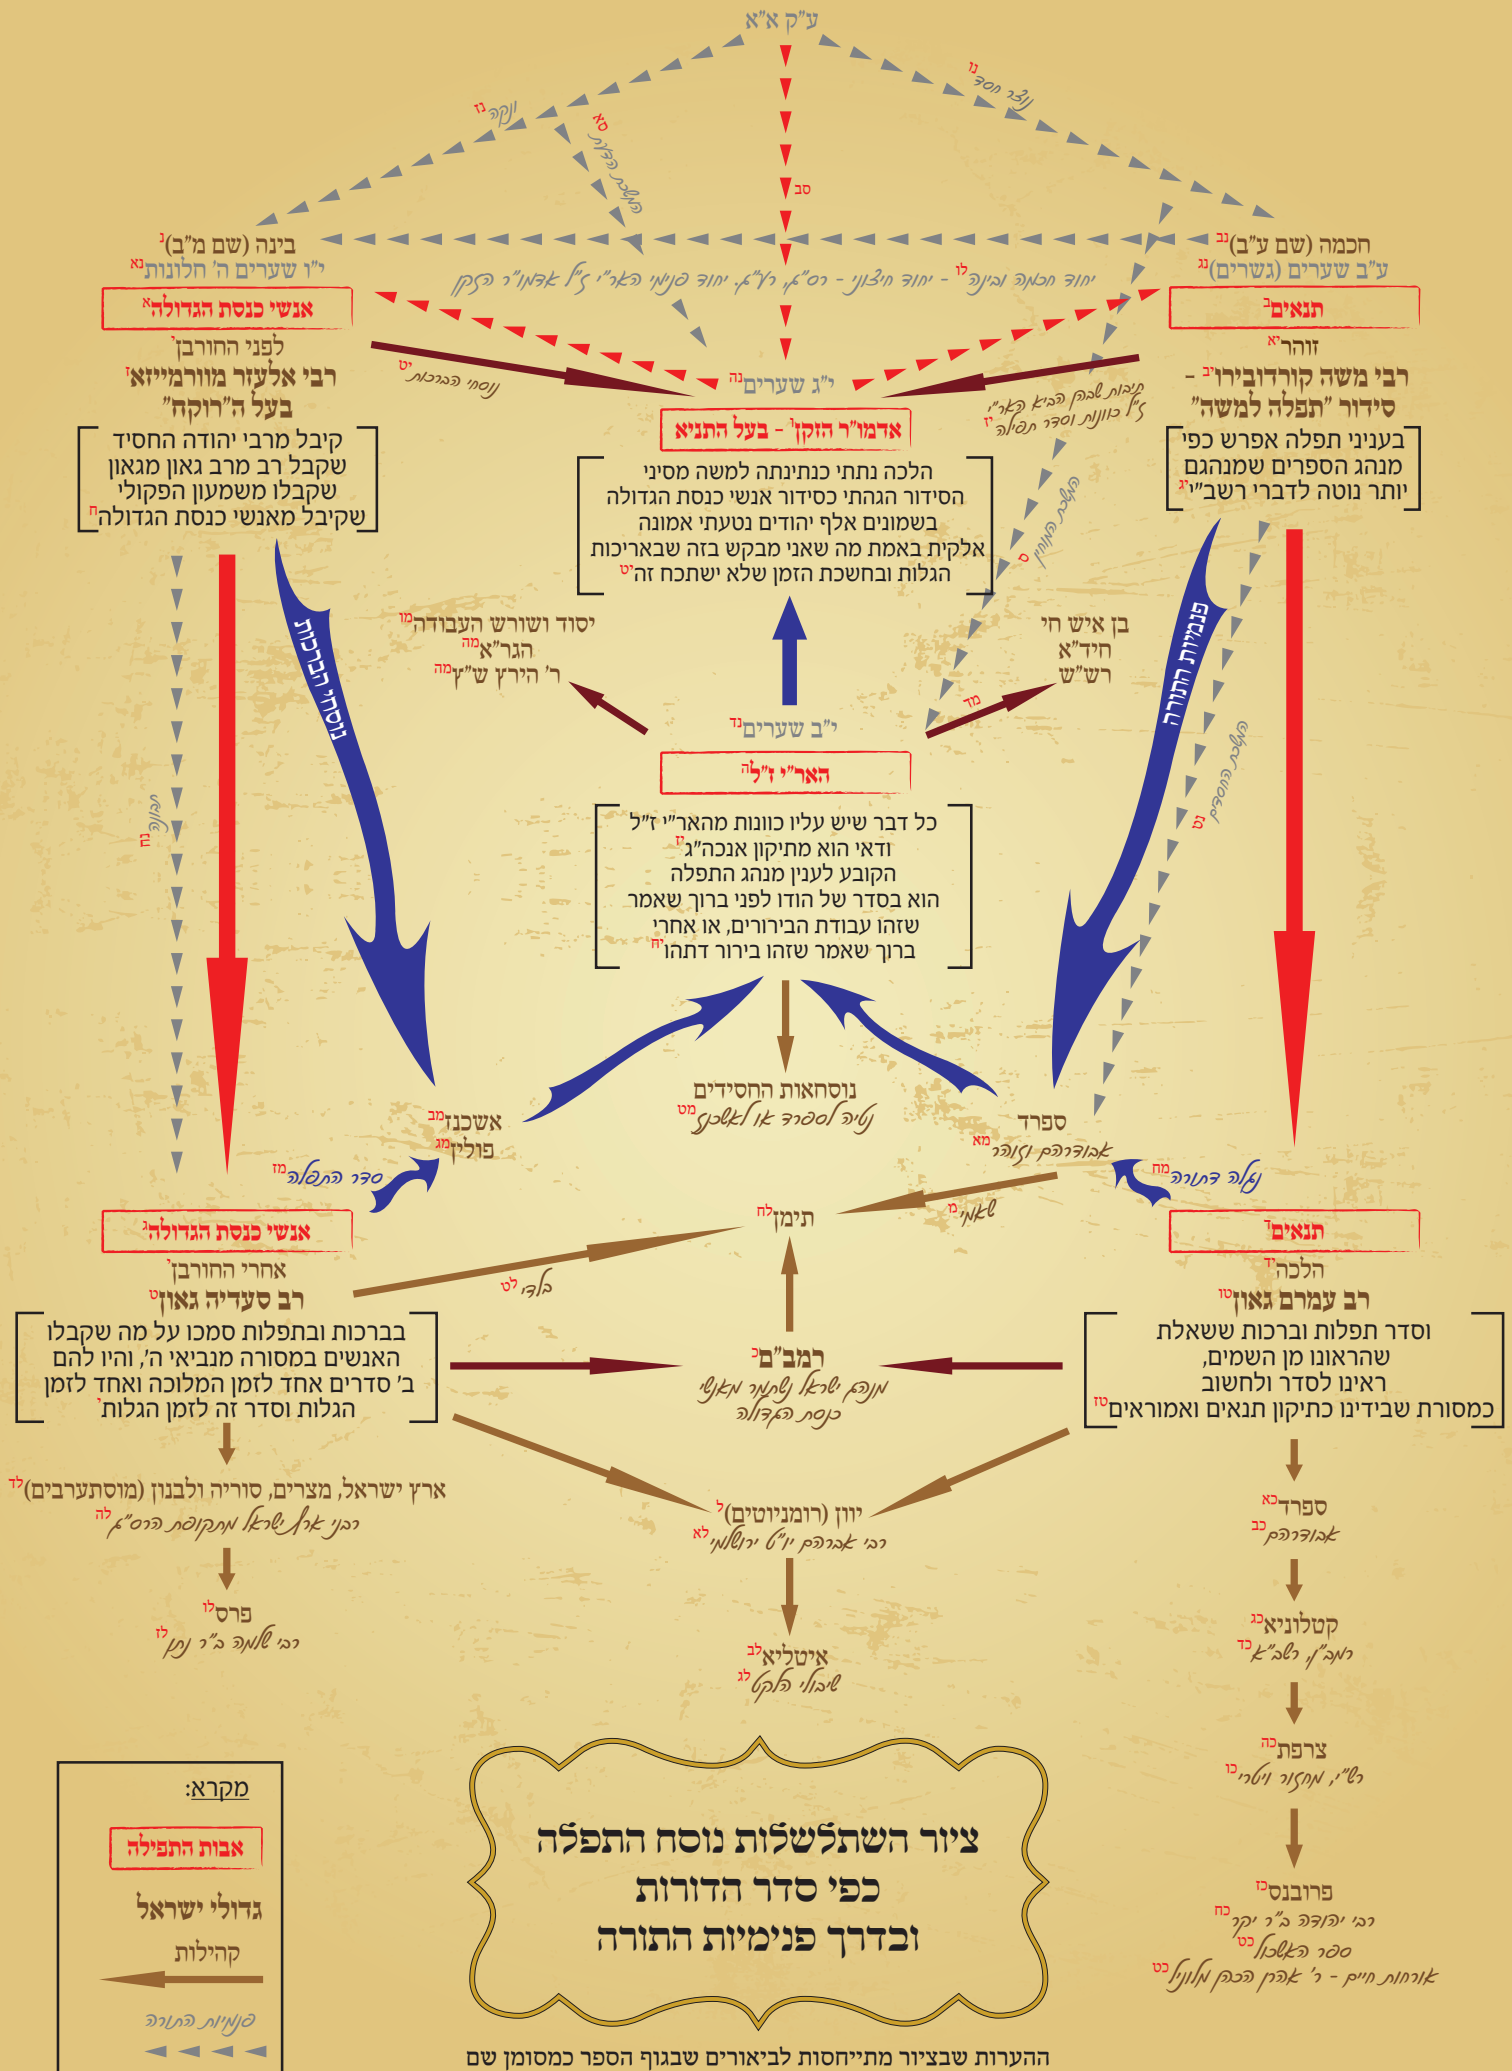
ע"ק א"א

נוקבא $^{נ}$
השתלשלות $^{סא}$
$^{סב}$
$^{נו}$ זכר חסד

בינה (שם מ"ב)$^{ג}$
י"ו שערים ה' חלונות$^{נא}$

חכמה (שם ע"ב)$^{נב}$
ע"ב שערים (גשרים)$^{נג}$

יחוד חכמה ובינה$^{לו}$ - יחוד חיצוני - רס"ג, רע"ג. יחוד פנימי האר"י ז"ל אדמו"ר הזקן

אנשי כנסת הגדולה$^{א}$
לפני החורבן$^{ו}$
רבי אלעזר מוורמייזא$^{ז}$
בעל ה"רוקח"

קיבל מרבי יהודה החסיד
שקבל רב מרב גאון מגאון
שקבלו משמעון הפקולי
שקיבל מאנשי כנסת הגדולה$^{ח}$

נוסחי הברכות$^{יט}$

י"ג שערים$^{נה}$

אדמו"ר הזקן$^{ו}$ - בעל התניא

הלכה נתתי כנתינתה למשה מסיני
הסידור הגהתי כסידור אנשי כנסת הגדולה
בשמונים אלף יהודים נטעתי אמונה
אלקית באמת מה שאני מבקש בזה שבאריכות
הגלות ובחשכת הזמן שלא ישתכח זה$^{ט}$

תנאים$^{ב}$
זוהר$^{יא}$
רבי משה קורדובירו$^{יב}$ -
סידור "תפלה למשה"

בעניני תפלה אפרש כפי
מנהג הספרים שמנהגם
יותר נוטה לדברי רשב"י$^{יג}$

תיבות שבהם הביא האר"י ז"ל כוונות וסדר תפלה$^{י}$

השתלשלות $^{ס}$

יסוד ושורש העבודה$^{מ}$
הגר"א$^{מה}$
ר' הירץ ש"ץ$^{מה}$

בן איש חי
חיד"א
רש"ש
$^{מד}$

י"ב שערים$^{נד}$

האר"י ז"ל$^{ה}$

כל דבר שיש עליו כוונות מהאר"י ז"ל
ודאי הוא מתיקון אנכה"ג$^{ז}$
הקובע לענין מנהג התפלה
הוא בסדר של הודו לפני ברוך שאמר
שזהו עבודת הבירורים, או אחרי
ברוך שאמר שזהו בירור דתהו$^{יח}$

מנהגי רבותינו

פנימיות התורה

השתלשלות החסידים $^{נט}$

יחודה $^{נח}$

נוסחאות החסידים
נוסח לספרד או לאשכנז$^{מט}$

אשכנז$^{מב}$
פולין$^{מג}$

סדרי התפלה$^{מז}$

ספרד
אבודרהם וזוהר$^{מא}$

גלה דתורה$^{מח}$

שאמי$^{מ}$

תימן$^{לח}$

אנשי כנסת הגדולה$^{ג}$
אחרי החורבן$^{ד}$
רב סעדיה גאון$^{ט}$

בברכות ובתפלות סמכו על מה שקבלו
האנשים במסורה מנביאי ה', והיו להם
ב' סדרים אחד לזמן המלוכה ואחד לזמן
הגלות וסדר זה לזמן הגלות$^{י}$

בלדי$^{לט}$

תנאים$^{ו}$
הלכה$^{יד}$
רב עמרם גאון$^{טו}$

וסדר תפלות וברכות ששאלת
שהראונו מן השמים,
ראינו לסדר ולחשוב
כמסורת שבידינו כתיקון תנאים ואמוראים$^{טז}$

רמב"ם$^{כ}$
מנהג ישראל נשתמר מאנשי כנסת הגדולה

ארץ ישראל, מצרים, סוריה ולבנון (מוסתערבים)$^{לד}$
רבני ארץ ישראל מתקופת הרס"ג$^{לה}$

פרס$^{לו}$
רבי שלמה ב"ר נתן$^{לז}$

יוון (רומניוטים)$^{ל}$
רבי אברהם יו"ט ירושלמי$^{לא}$

איטליא$^{לב}$
שיבולי הלקט$^{לג}$

ספרד$^{כא}$
אבודרהם$^{כב}$

קטלוניא$^{כג}$
רמב"ן, רשב"א$^{כד}$

צרפת$^{כה}$
רש"י, מחזור ויטרי$^{כו}$

פרובנס$^{כז}$
רבי יהודה ב"ר יקר$^{כח}$
ספר האשכול$^{כט}$
אורחות חיים - ר' אהרן הכהן מלוניל$^{כט}$

מקרא:
אבות התפילה
גדולי ישראל
קהילות
פנימיות התורה

ציור השתלשלות נוסח התפלה
כפי סדר הדורות
ובדרך פנימיות התורה

ההערות שבציור מתייחסות לביאורים שבגוף הספר כמסומן שם